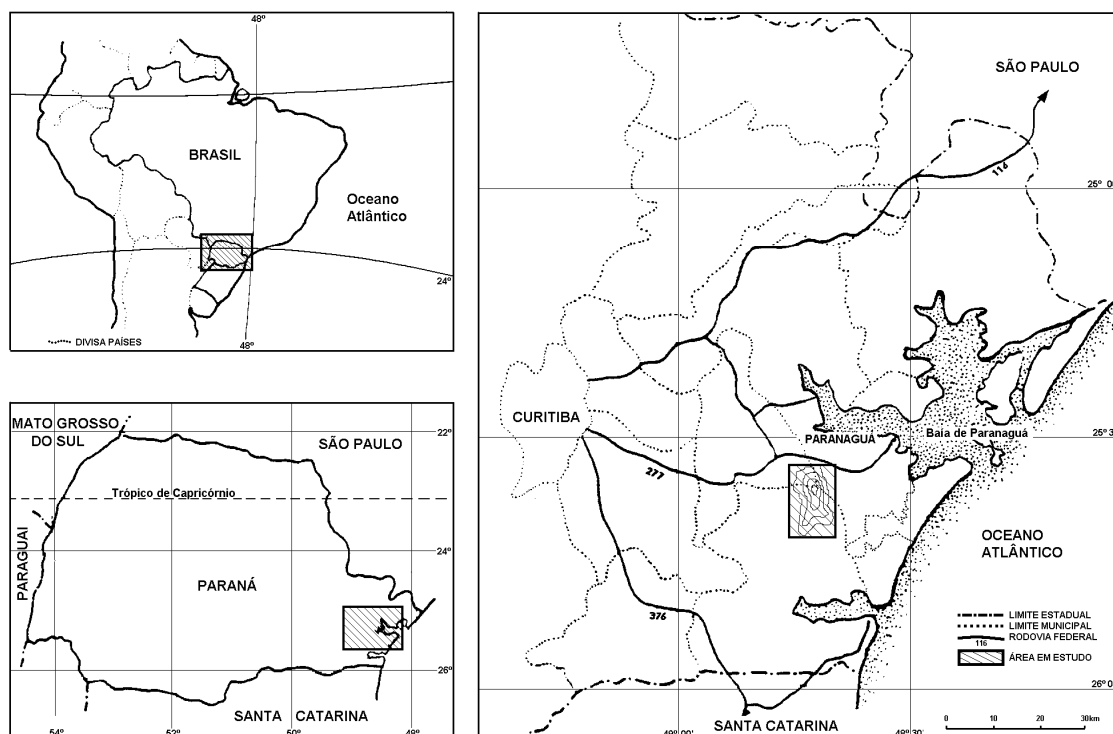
48º
BRASIL
Oceano Atlântico
24º
DIVISA PAÍSES
48º

MATO GROSSO DO SUL
SÃO PAULO
22º
Trópico de Capricórnio
PARAGUAI
24º
PARANÁ
26º
SANTA CATARINA
54º
52º
50º
48º

SÃO PAULO
116
25º 0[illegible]
CURITIBA
PARANAGUÁ
Baía de Paranaguá
25º 3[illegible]
277
OCEANO ATLÂNTICO
376
LIMITE ESTADUAL
LIMITE MUNICIPAL
RODOVIA FEDERAL
116
ÁREA EM ESTUDO
26º 0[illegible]
49º 00'
SANTA CATARINA
48º 30'
0
10
20
30km